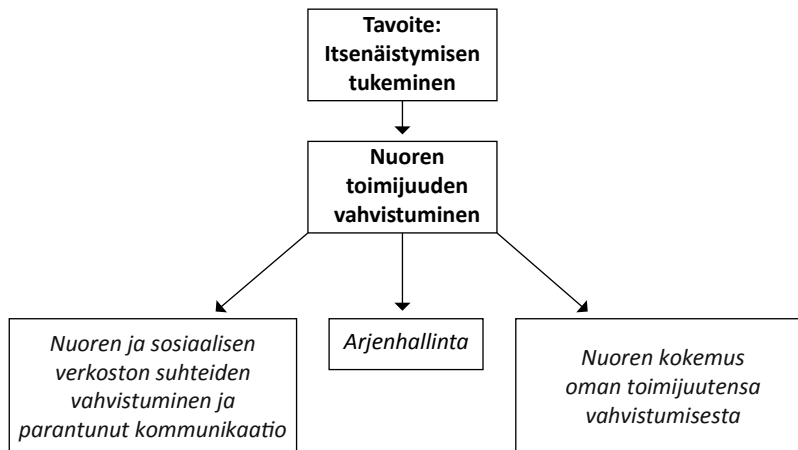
Tavoite:
Itsenäistymisen tukeminen

Nuoren toimijuuden vahvistuminen

Nuoren ja sosiaalisen verkoston suhteiden vahvistuminen ja parantunut kommunikaatio

Arjenhallinta

Nuoren kokemus oman toimijuutensa vahvistumisesta